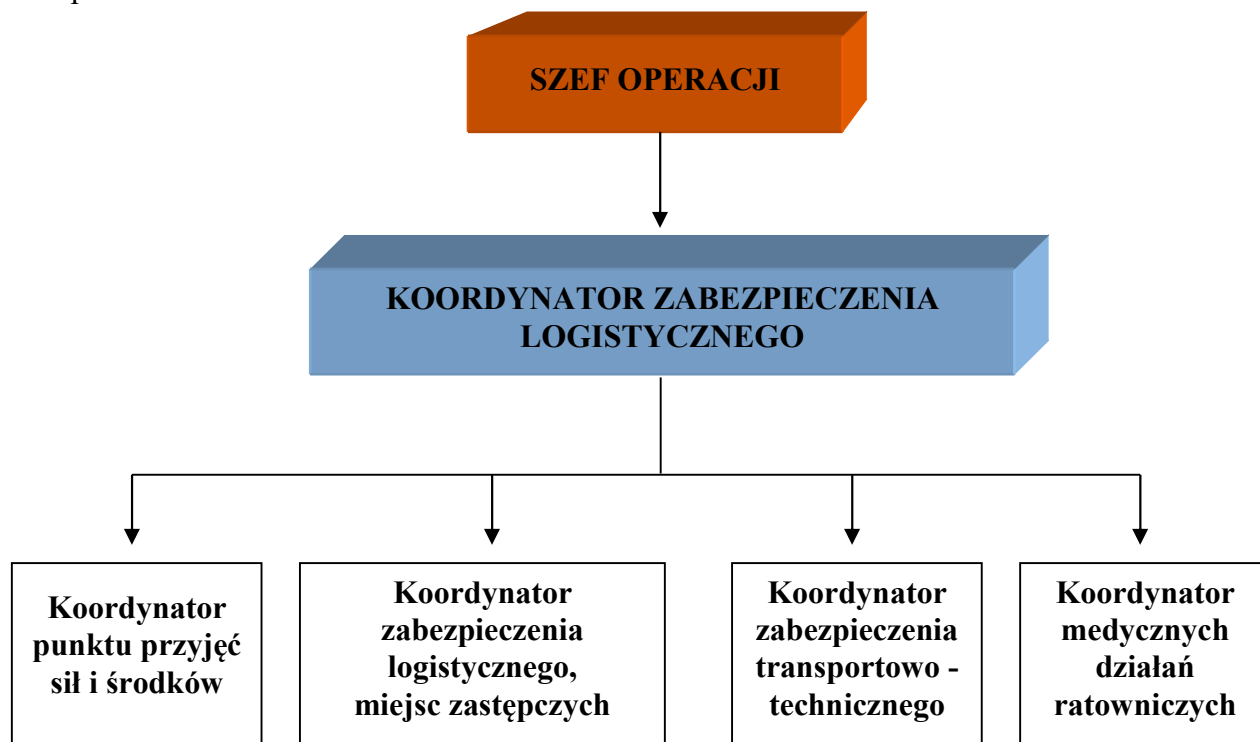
SZEF OPERACJI

KOORDYNATOR ZABEZPIECZENIA LOGISTYCZNEGO

Koordynator punktu przyjęć sił i środków

Koordynator zabezpieczenia logistycznego, miejsc zastępczych

Koordynator zabezpieczenia transportowo - technicznego

Koordynator medycznych działań ratowniczych